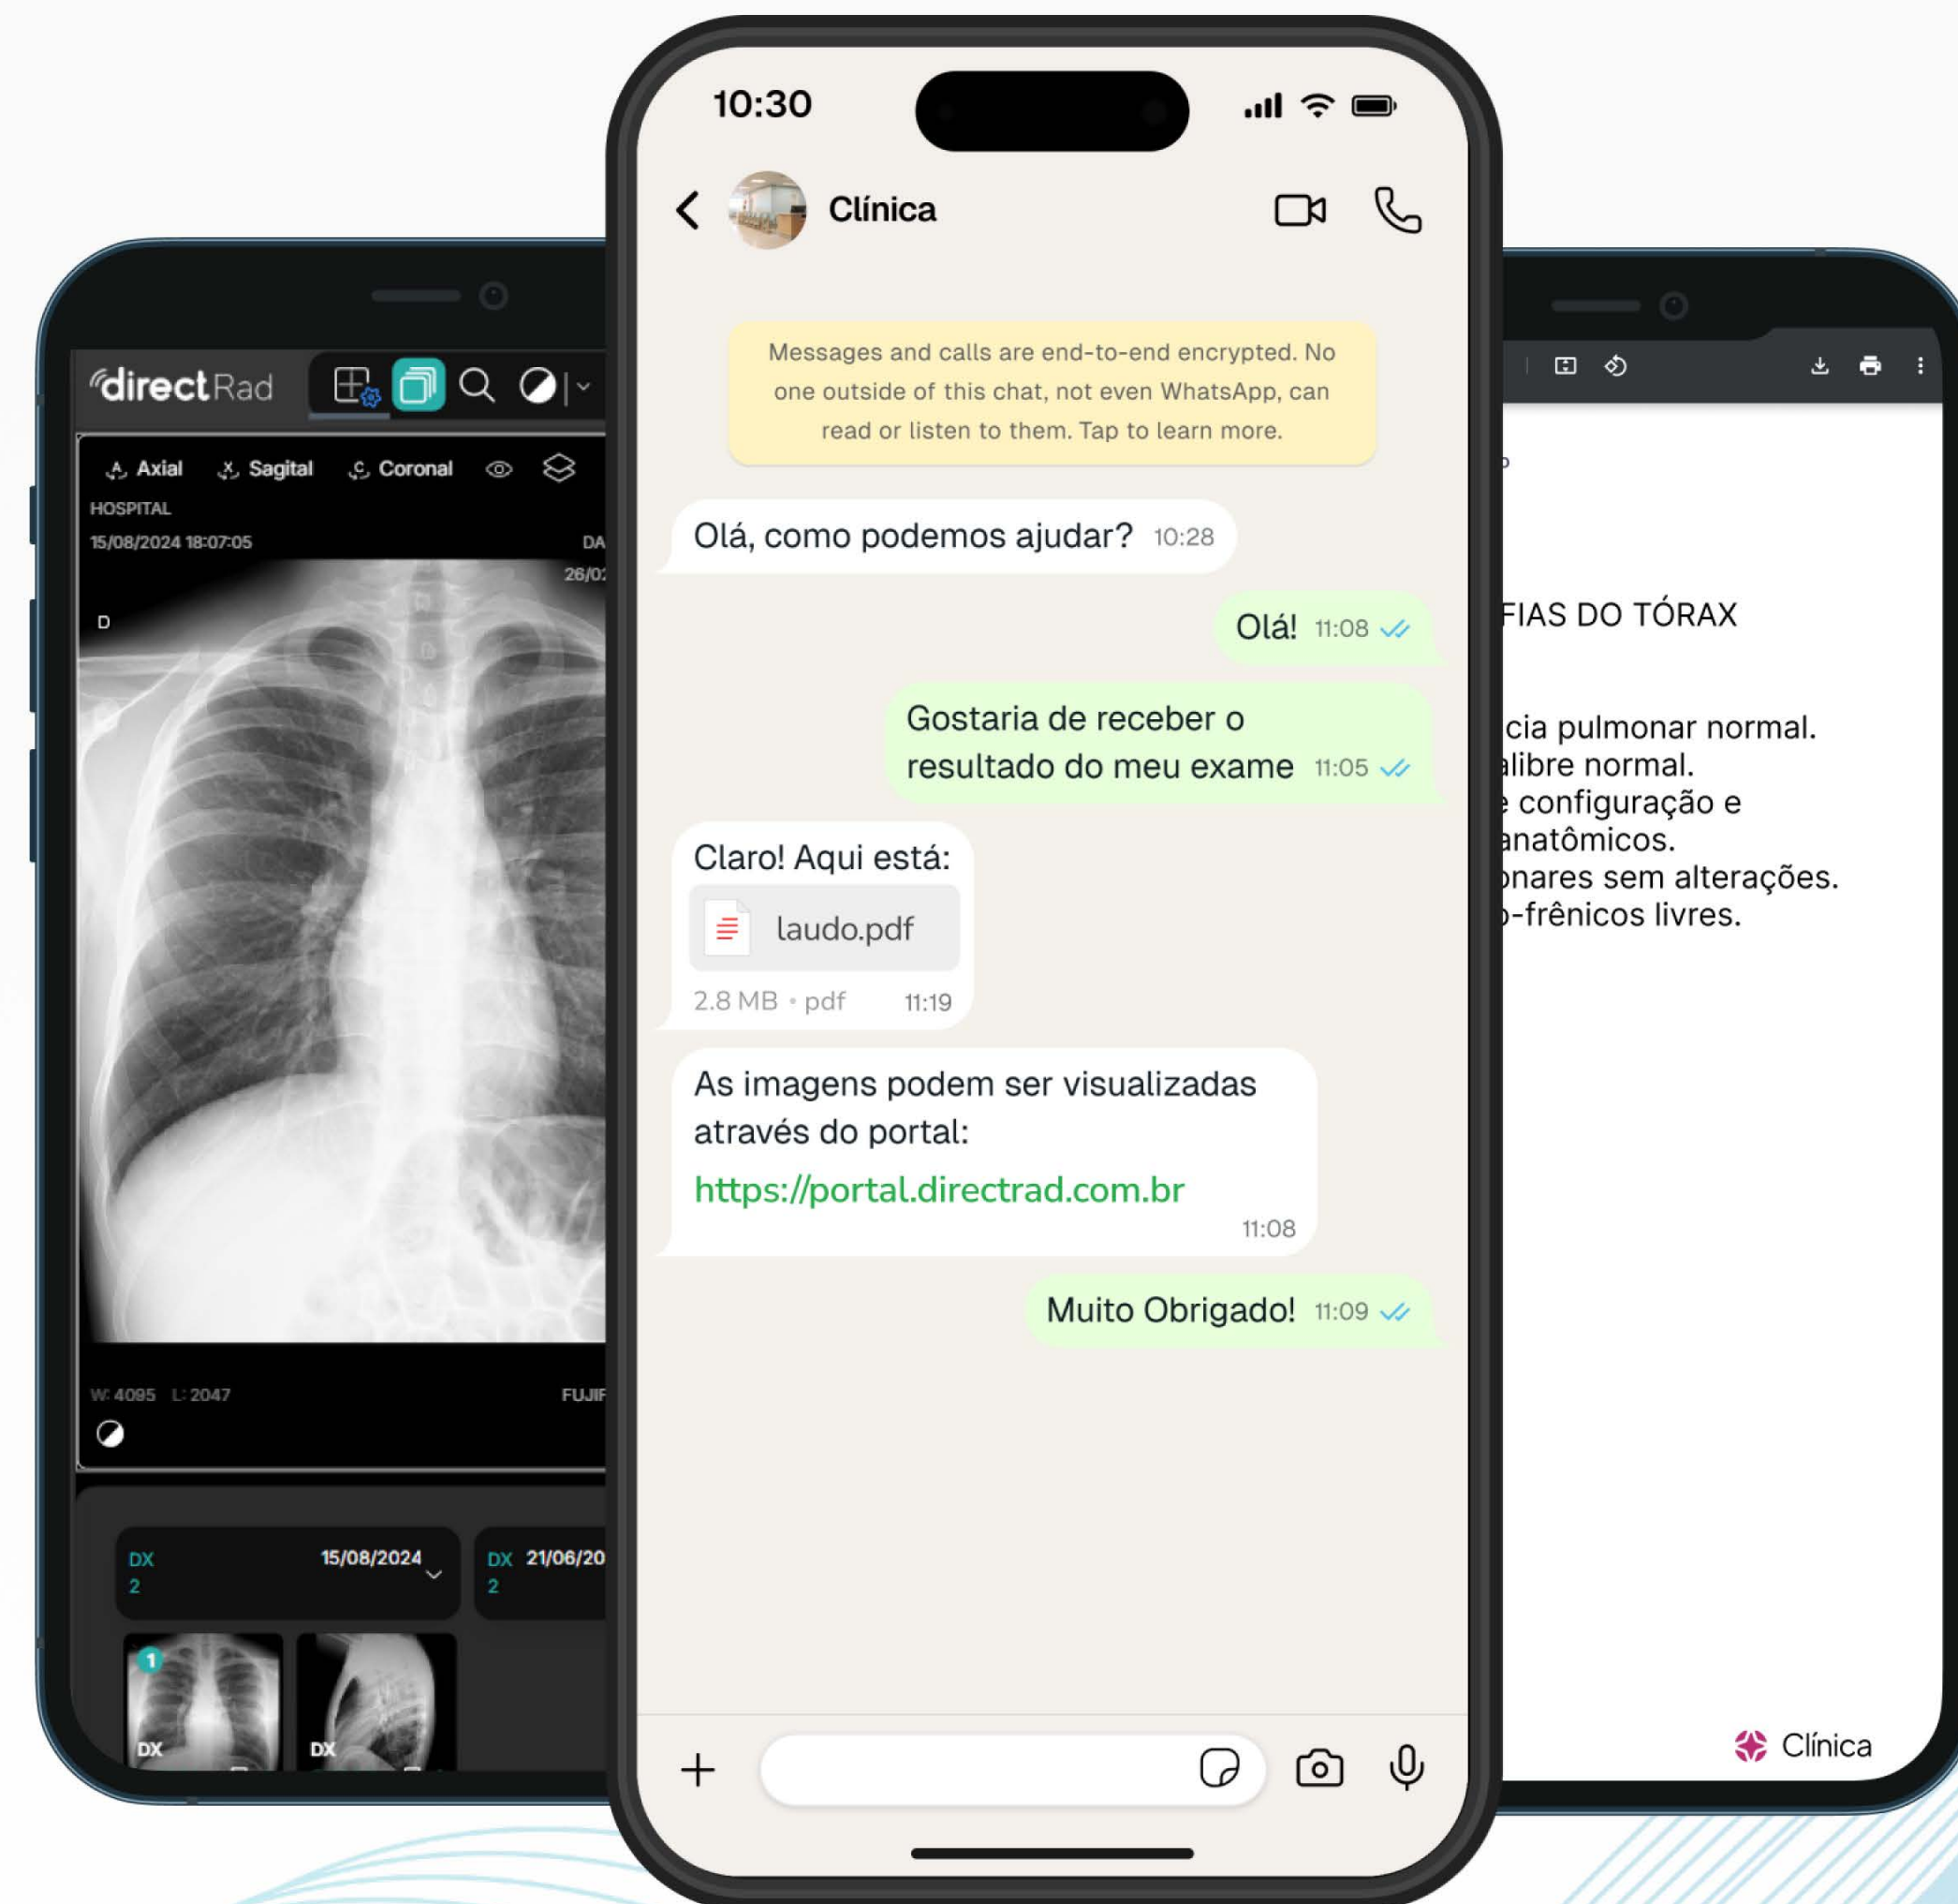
directRad

Axial Sagital Coronal

HOSPITAL
15/08/2024 18:07:05
DA
26/0
D

W: 4095 L: 2047
FUJIF

DX 2 15/08/2024
DX 2 21/06/20

DX
DX

10:30

Clínica

Messages and calls are end-to-end encrypted. No one outside of this chat, not even WhatsApp, can read or listen to them. Tap to learn more.

Olá, como podemos ajudar? 10:28

Olá! 11:08

Gostaria de receber o resultado do meu exame 11:05

Claro! Aqui está:
laudo.pdf
2.8 MB • pdf 11:19

As imagens podem ser visualizadas através do portal:
https://portal.directrad.com.br
11:08

Muito Obrigado! 11:09

FIAS DO TÓRAX

cia pulmonar normal.
alibre normal.
configuração e
anatômicos.
nares sem alterações.
-frênicos livres.

Clínica